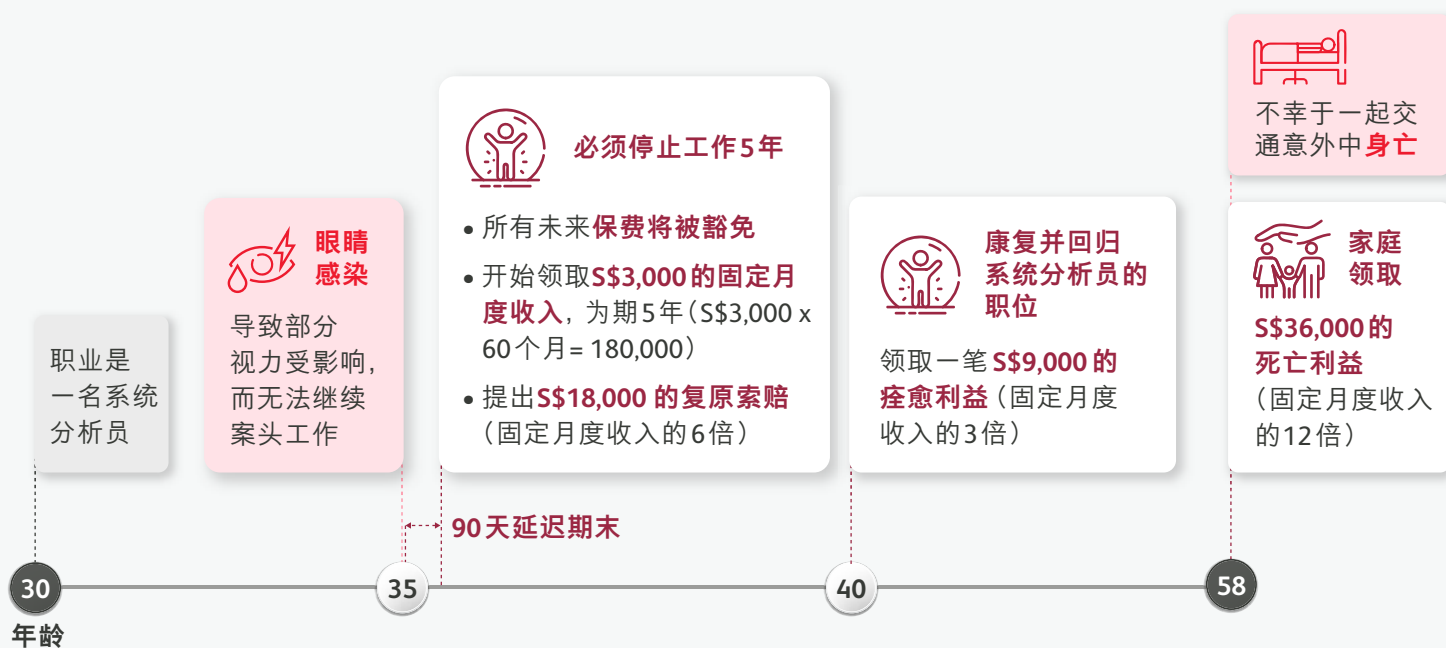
职业是一名系统分析员

眼睛感染

导致部分视力受影响，而无法继续案头工作

必须停止工作5年

• 所有未来保费将被豁免
• 开始领取S$3,000的固定月度收入，为期5年（S$3,000 x 60个月= 180,000）
• 提出S$18,000 的复原索赔（固定月度收入的6倍）

90天延迟期末

康复并回归系统分析员的职位

领取一笔 S$9,000 的痊愈利益（固定月度收入的3倍）

不幸于一起交通意外中身亡

家庭领取

S$36,000的死亡利益（固定月度收入的12倍）

30
年龄
35
40
58